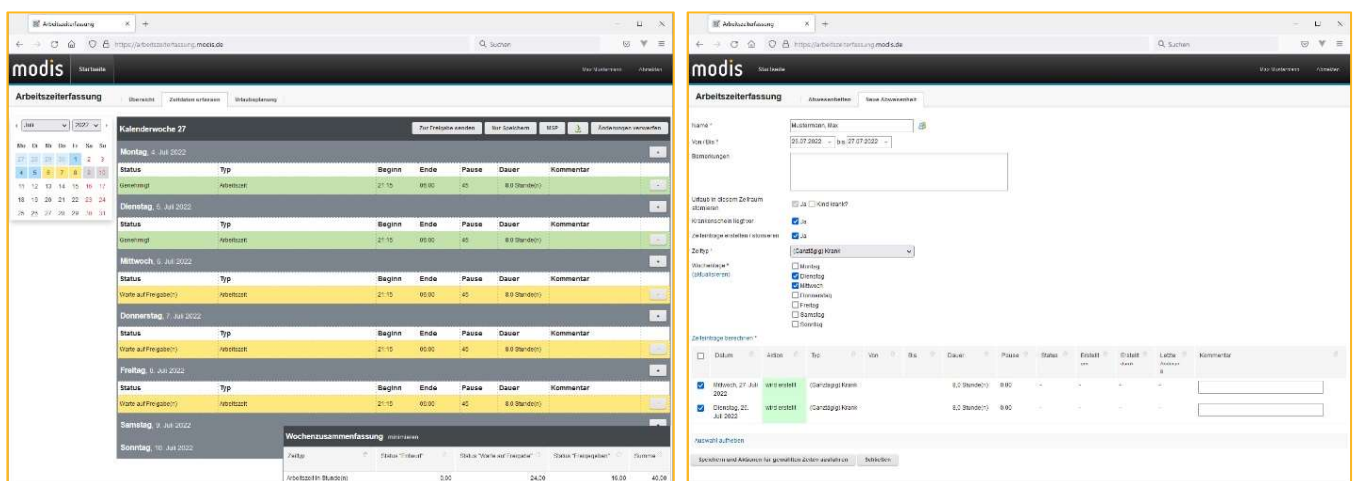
Arbeitszeiterfassung

https://arbeitszeiterfassung.modis.de

Suchen

modis Startseite

Max Mustermann Abmelden

Arbeitszeiterfassung

Übersicht Zeitdaten erfassen Urlaubsplanung

Juli 2022

| Mo | Di | Mi | Do | Fr | Sa | So |
|---|---|---|---|---|---|---|
| 27 | 28 | 29 | 30 | 1 | 2 | 3 |
| 4 | 5 | 6 | 7 | 8 | 9 | 10 |
| 11 | 12 | 13 | 14 | 15 | 16 | 17 |
| 18 | 19 | 20 | 21 | 22 | 23 | 24 |
| 25 | 26 | 27 | 28 | 29 | 30 | 31 |

Kalenderwoche 27

Zur Freigabe senden Nur Speichern MSP Änderungen verwerfen

Montag, 4. Juli 2022

| Status | Typ | Beginn | Ende | Pause | Dauer | Kommentar |
|---|---|---|---|---|---|---|
| Genehmigt | Arbeitszeit | 21:15 | 06:00 | 45 | 8.0 Stunde(n) | |

Dienstag, 5. Juli 2022

| Status | Typ | Beginn | Ende | Pause | Dauer | Kommentar |
|---|---|---|---|---|---|---|
| Genehmigt | Arbeitszeit | 21:15 | 06:00 | 45 | 8.0 Stunde(n) | |

Mittwoch, 6. Juli 2022

| Status | Typ | Beginn | Ende | Pause | Dauer | Kommentar |
|---|---|---|---|---|---|---|
| Warte auf Freigabe(n) | Arbeitszeit | 21:15 | 06:00 | 45 | 8.0 Stunde(n) | |

Donnerstag, 7. Juli 2022

| Status | Typ | Beginn | Ende | Pause | Dauer | Kommentar |
|---|---|---|---|---|---|---|
| Warte auf Freigabe(n) | Arbeitszeit | 21:15 | 06:00 | 45 | 8.0 Stunde(n) | |

Freitag, 8. Juli 2022

| Status | Typ | Beginn | Ende | Pause | Dauer | Kommentar |
|---|---|---|---|---|---|---|
| Warte auf Freigabe(n) | Arbeitszeit | 21:15 | 06:00 | 45 | 8.0 Stunde(n) | |

Samstag, 9. Juli 2022

Sonntag, 10. Juli 2022

Wochenzusammenfassung minimieren

| Zeittyp | Status "Entwurf" | Status "Warte auf Freigabe" | Status "Freigegeben" | Summe |
|---|---|---|---|---|
| Arbeitszeit in Stunde(n) | 0,00 | 24,00 | 16,00 | 40,00 |

Arbeitszeiterfassung

https://arbeitszeiterfassung.modis.de

Suchen

modis Startseite

Max Mustermann Abmelden

Arbeitszeiterfassung

Abwesenheiten Neue Abwesenheit

Name * Mustermann, Max

Von / Bis * 25.07.2022 bis 27.07.2022

Bemerkungen

Urlaub in diesem Zeitraum stornieren Ja Kind krank?

Krankenschein liegt vor Ja

Zeiteinträge erstellen / stornieren Ja

Zeittyp * (Ganztägig) Krank

Wochentage * (aktualisieren)
Montag
Dienstag
Mittwoch
Donnerstag
Freitag
Samstag
Sonntag

Zeiteinträge berechnen *

| | Datum | Aktion | Typ | Von | Bis | Dauer | Pause | Status | Erstellt am | Erstellt durch | Letzte Aktion | Kommentar |
|---|---|---|---|---|---|---|---|---|---|---|---|---|
| ☑ | Mittwoch, 27. Juli 2022 | wird erstellt | (Ganztägig) Krank | | | 8,0 Stunde(n) | 0:00 | - | - | - | - | |
| ☑ | Dienstag, 26. Juli 2022 | wird erstellt | (Ganztägig) Krank | | | 8,0 Stunde(n) | 0:00 | - | - | - | - | |

Auswahl aufheben

Speichern und Aktionen für gewählten Zeiten ausführen Schließen